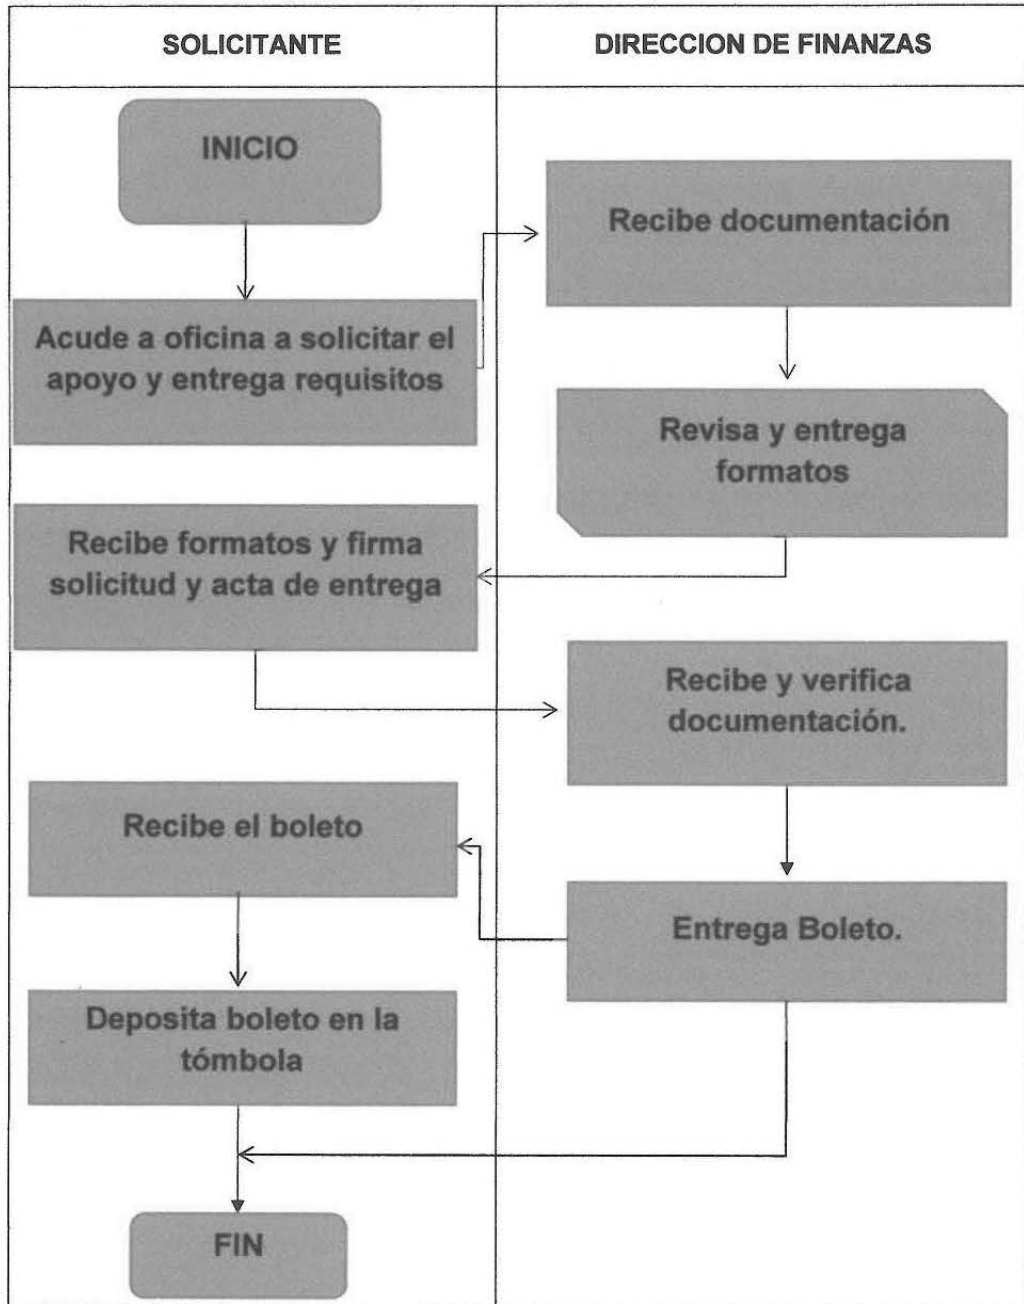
SOLICITANTE

DIRECCION DE FINANZAS

INICIO

Recibe documentación

Acude a oficina a solicitar el apoyo y entrega requisitos

Revisa y entrega formatos

Recibe formatos y firma solicitud y acta de entrega

Recibe y verifica documentación.

Recibe el boleto

Entrega Boleto.

Deposita boleto en la tómbola

FIN